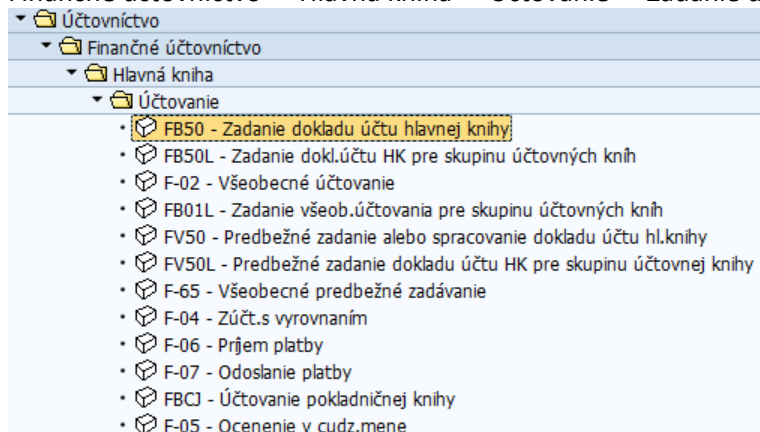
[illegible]

Účtovníctvo
Finančné účtovníctvo
Hlavná kniha
Účtovanie
FB50 - Zadanie dokladu účtu hlavnej knihy
FB50L - Zadanie dokl.účtu HK pre skupinu účtovných kníh
F-02 - Všeobecné účtovanie
FB01L - Zadanie všeob.účtovania pre skupinu účtovných kníh
FV50 - Predbežné zadanie alebo spracovanie dokladu účtu hl.knihy
FV50L - Predbežné zadanie dokladu účtu HK pre skupinu účtovnej knihy
F-65 - Všeobecné predbežné zadávanie
F-04 - Zúčt.s vyrovnaním
F-06 - Príjem platby
F-07 - Odoslanie platby
FBCJ - Účtovanie pokladničnej knihy
F-05 - Ocenenie v cudz.mene